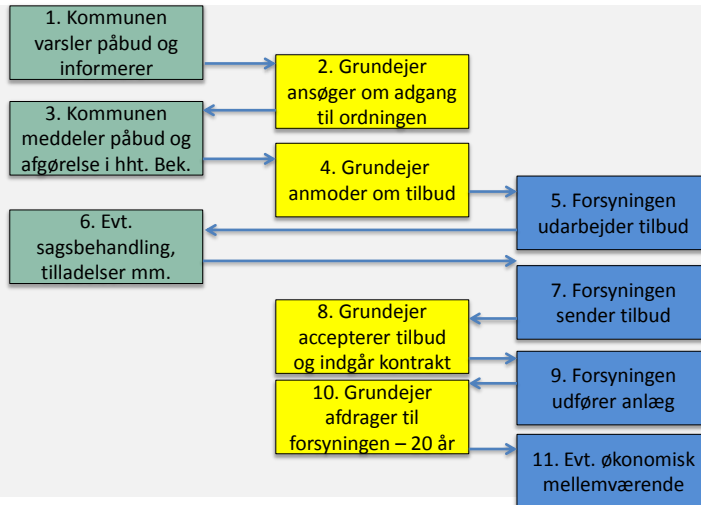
1. Kommunen varsler påbud og informerer

2. Grundejer ansøger om adgang til ordningen

3. Kommunen meddeler påbud og afgørelse i hht. Bek.

4. Grundejer anmoder om tilbud

5. Forsyningen udarbejder tilbud

6. Evt. sagsbehandling, tilladelser mm.

7. Forsyningen sender tilbud

8. Grundejer accepterer tilbud og indgår kontrakt

9. Forsyningen udfører anlæg

10. Grundejer afdrager til forsyningen – 20 år

11. Evt. økonomisk mellemværende